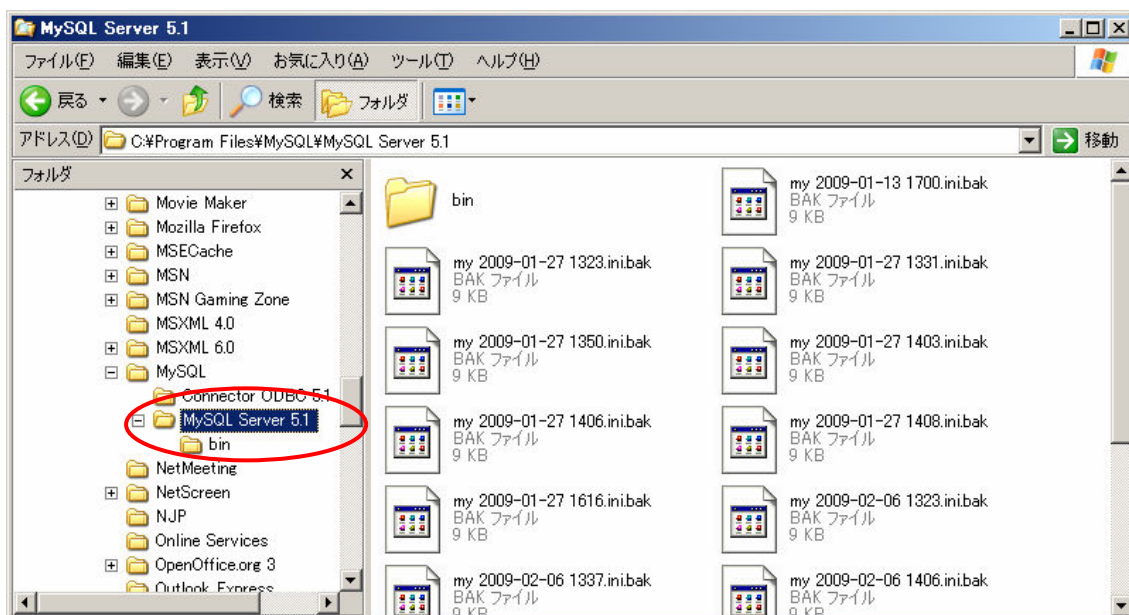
MySQL Server 5.1

ファイル(F) 編集(E) 表示(V) お気に入り(A) ツール(T) ヘルプ(H)

戻る 検索 フォルダ

アドレス(D) C:¥Program Files¥MySQL¥MySQL Server 5.1 移動

フォルダ ×

Movie Maker
Mozilla Firefox
MSECache
MSN
MSN Gaming Zone
MSXML 4.0
MSXML 6.0
MySQL
Connector ODBC 5.1
MySQL Server 5.1
bin
NetMeeting
NetScreen
NJP
Online Services
OpenOffice.org 3
Outlook Express

bin

my 2009-01-13 1700.ini.bak
BAK ファイル
9 KB

my 2009-01-27 1323.ini.bak
BAK ファイル
9 KB

my 2009-01-27 1331.ini.bak
BAK ファイル
9 KB

my 2009-01-27 1350.ini.bak
BAK ファイル
9 KB

my 2009-01-27 1403.ini.bak
BAK ファイル
9 KB

my 2009-01-27 1406.ini.bak
BAK ファイル
9 KB

my 2009-01-27 1408.ini.bak
BAK ファイル
9 KB

my 2009-01-27 1616.ini.bak
BAK ファイル
9 KB

my 2009-02-06 1323.ini.bak
BAK ファイル
9 KB

my 2009-02-06 1337.ini.bak
BAK ファイル
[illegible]

my 2009-02-06 1406.ini.bak
BAK ファイル
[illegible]